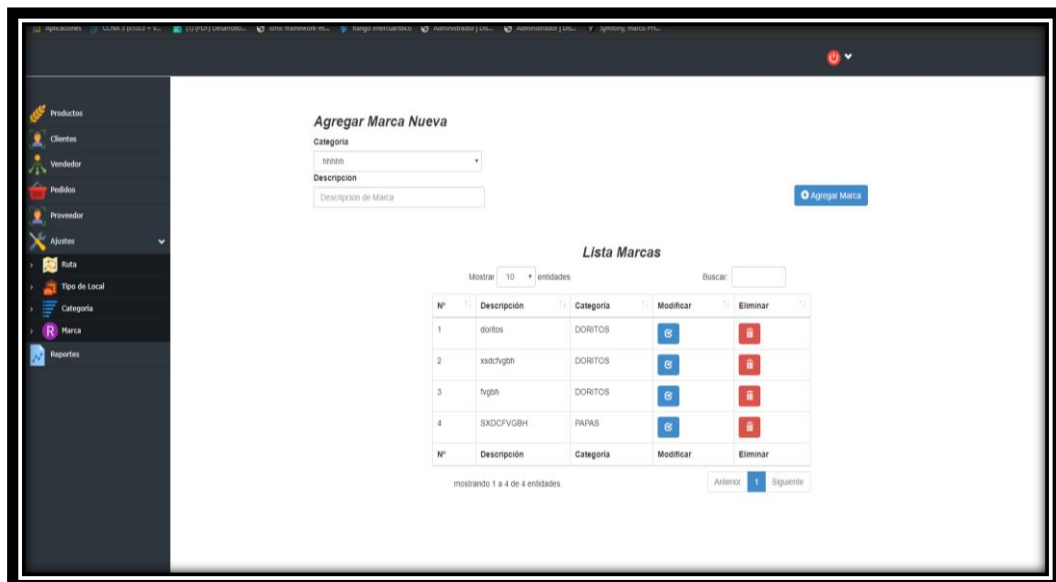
Aplicaciones CCNA 3 [v5.0.3 + v... [1] (PDF) Desarrollo... Ionic-framework-es... Rango intercuartílico Administrador | Dis... Administrador | Dis... Symfony, Marco PH...

Productos
Clientes
Vendedor
Pedidos
Proveedor
Ajustes
Ruta
Tipo de Local
Categoria
Marca
Reportes

Agregar Marca Nueva

Categoria

hhhhh

Descripcion

Descripcion de Marca

Agregar Marca

Lista Marcas

Mostrar 10 entidades

Buscar:

| Nº | Descripción | Categoria | Modificar | Eliminar |
|---|---|---|---|---|
| 1 | doritos | DORITOS | | |
| 2 | xsdcfvgbh | DORITOS | | |
| 3 | fvgbh | DORITOS | | |
| 4 | SXDCFVGBH | PAPAS | | |
| Nº | Descripción | Categoria | Modificar | Eliminar |

mostrando 1 a 4 de 4 entidades

Anterior 1 Siguiente